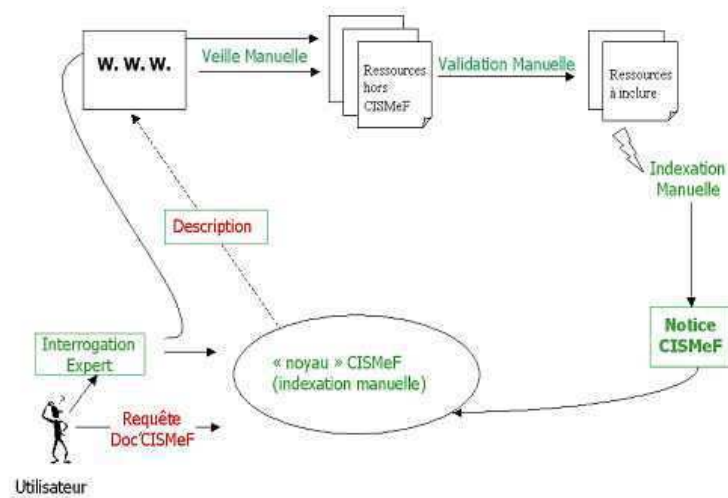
W. W. W.

Veille Manuelle

Ressources hors CISMeF

Validation Manuelle

Ressources à inclure

Indexation Manuelle

Description

Notice CISMeF

Interrogation Expert

« noyau » CISMeF (indexation manuelle)

Requête Doc'CISMeF

Utilisateur